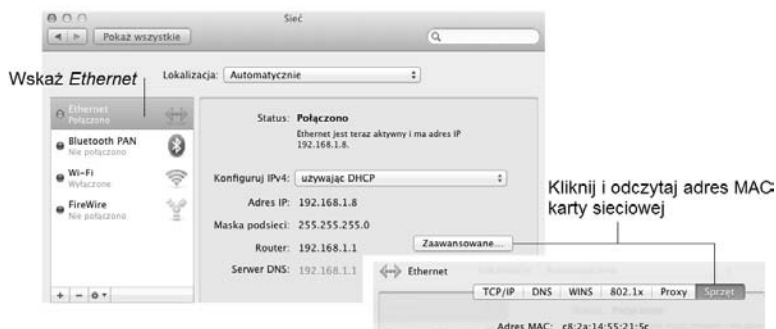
Sieć

Pokaż wszystkie

Wskaż *Ethernet*

Lokalizacja: Automatycznie

Ethernet
Połączono

Bluetooth PAN
Nie połączono

Wi-Fi
Wyłączone

FireWire
Nie połączono

Status: Połączono
Ethernet jest teraz aktywny i ma adres IP 192.168.1.8.

Konfiguruj IPv4: używając DHCP

Adres IP: 192.168.1.8

Maska podsieci: 255.255.255.0

Router: 192.168.1.1

Serwer DNS: 192.168.1.1

Zaawansowane...

Kliknij i odczytaj adres MAC karty sieciowej

Ethernet

TCP/IP | DNS | WINS | 802.1x | Proxy | Sprzęt

Adres MAC: c8:2a:14:55:21:5c

+ − ⚙